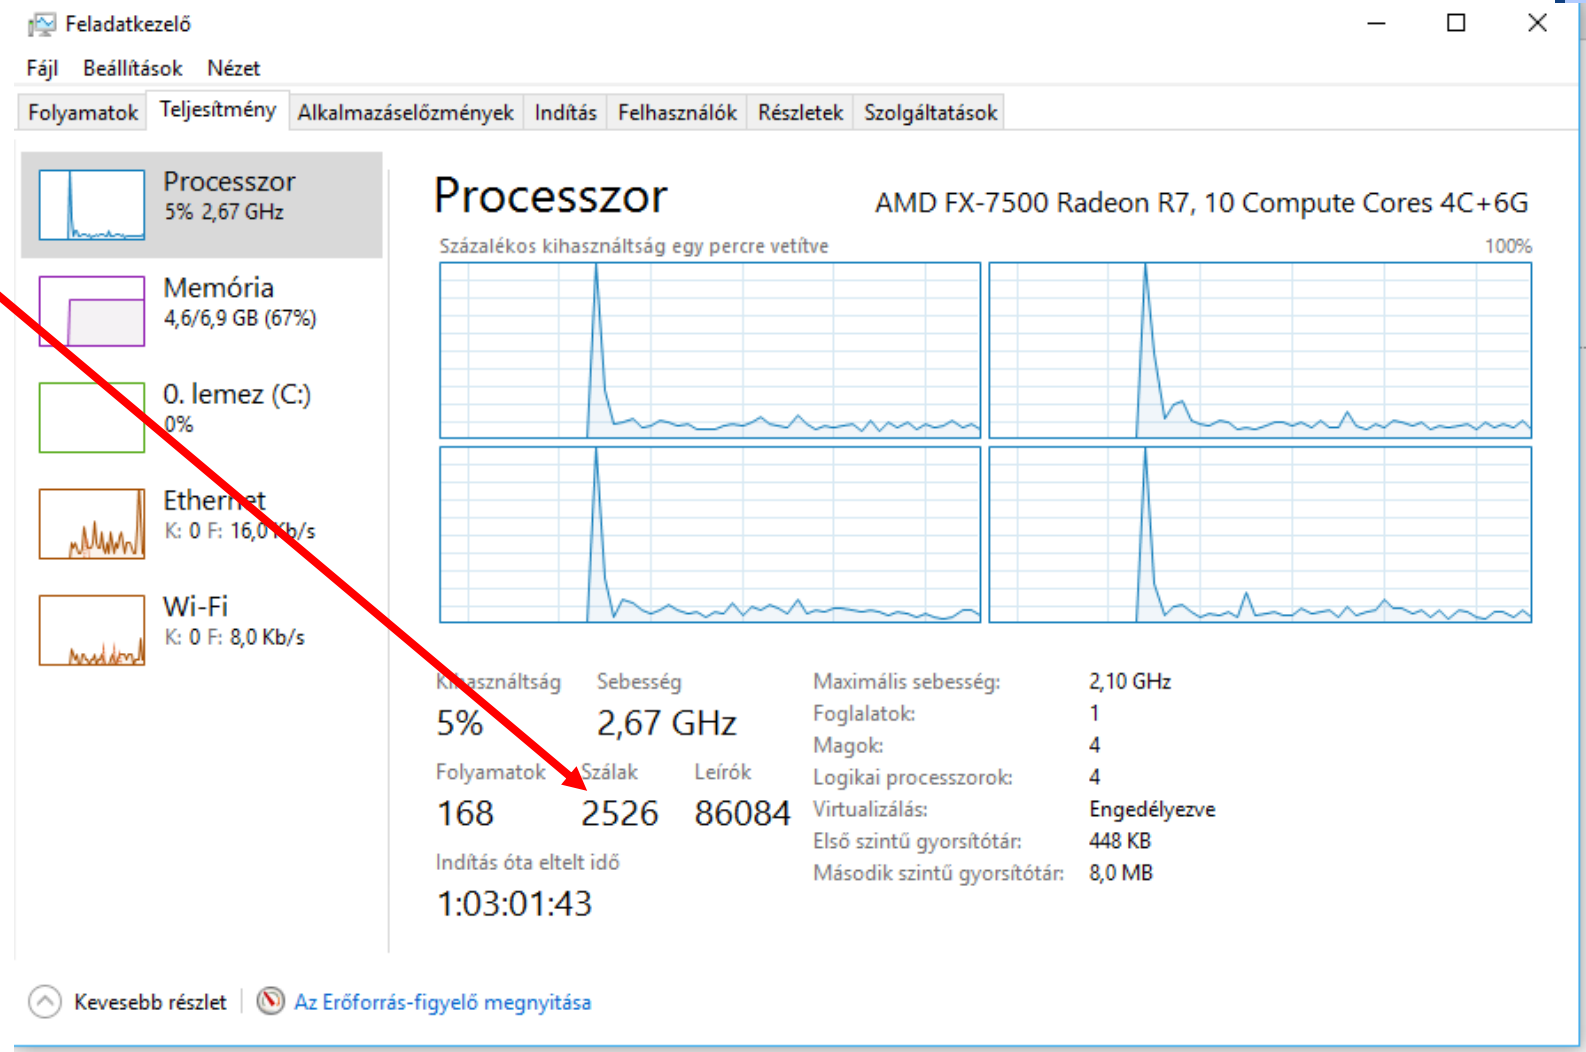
Feladatkezelő

Fájl Beállítások Nézet

Folyamatok Teljesítmény Alkalmazáselőzmények Indítás Felhasználók Részletek Szolgáltatások

Processzor
5% 2,67 GHz

Memória
4,6/6,9 GB (67%)

0. lemez (C:)
0%

Ethernet
K: 0 F: 16,0 Kb/s

Wi-Fi
K: 0 F: 8,0 Kb/s

Processzor
AMD FX-7500 Radeon R7, 10 Compute Cores 4C+6G
Százalékos kihasználtság egy percre vetítve
100%

Kihasználtság
5%
Sebesség
2,67 GHz
Folyamatok
168
Szálak
2526
Leírók
86084
Indítás óta eltelt idő
1:03:01:43

Maximális sebesség: 2,10 GHz
Foglalatok: 1
Magok: 4
Logikai processzorok: 4
Virtualizálás: Engedélyezve
Első szintű gyorsítótár: 448 KB
Második szintű gyorsítótár: 8,0 MB

Kevesebb részlet
Az Erőforrás-figyelő megnyitása